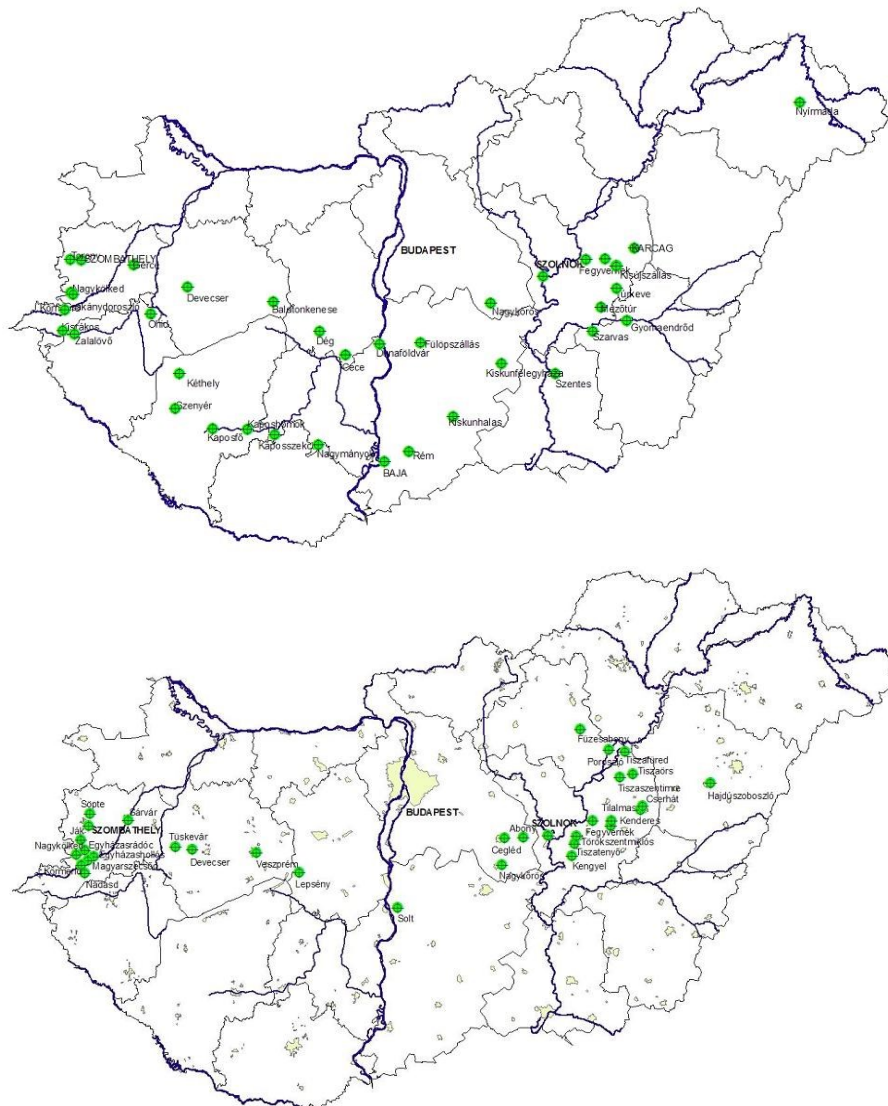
Nyírmada
BUDAPEST
SZOLNOK
KARCAG
Fegyvernek
Kisújszállás
Túrkeve
Mezőtúr
Gyomaendrőd
Szarvas
Szentes
Nagykőrös
Kiskunfélegyháza
Kiskunhalas
Rém
BAJA
Fülöpszállás
Dunaföldvár
Cece
Dég
Balatonkenese
Devecser
Ölbő
Tanakajd
SZOMBATHELY
Nagykölked
Rákánydoroszló
Körmend
Ostffyasszonyfa
Kisrákos
Zalalövő
Kéthely
Szenyér
Kaposfő
Kaposhomok
Kaposszekcső
Nagymányok

Füzesabony
Poroszló
Tiszafüred
Tiszaörs
Tiszaszentimre
Cserhát
Hajdúszoboszló
Tiszabura
Tiszaroff
Kenderes
Fegyvernek
Törökszentmiklós
Tiszatenyő
Kengyel
Abony
Cegléd
Nagykőrös
SZOLNOK
BUDAPEST
Solt
Veszprém
Lepsény
Devecser
Tüskevár
Sárvár
Söpte
Ják
SZOMBATHELY
Nagykölked
Egyházasrádóc
Egyházashollós
Magyarszecsőd
Körmend
Nádasd